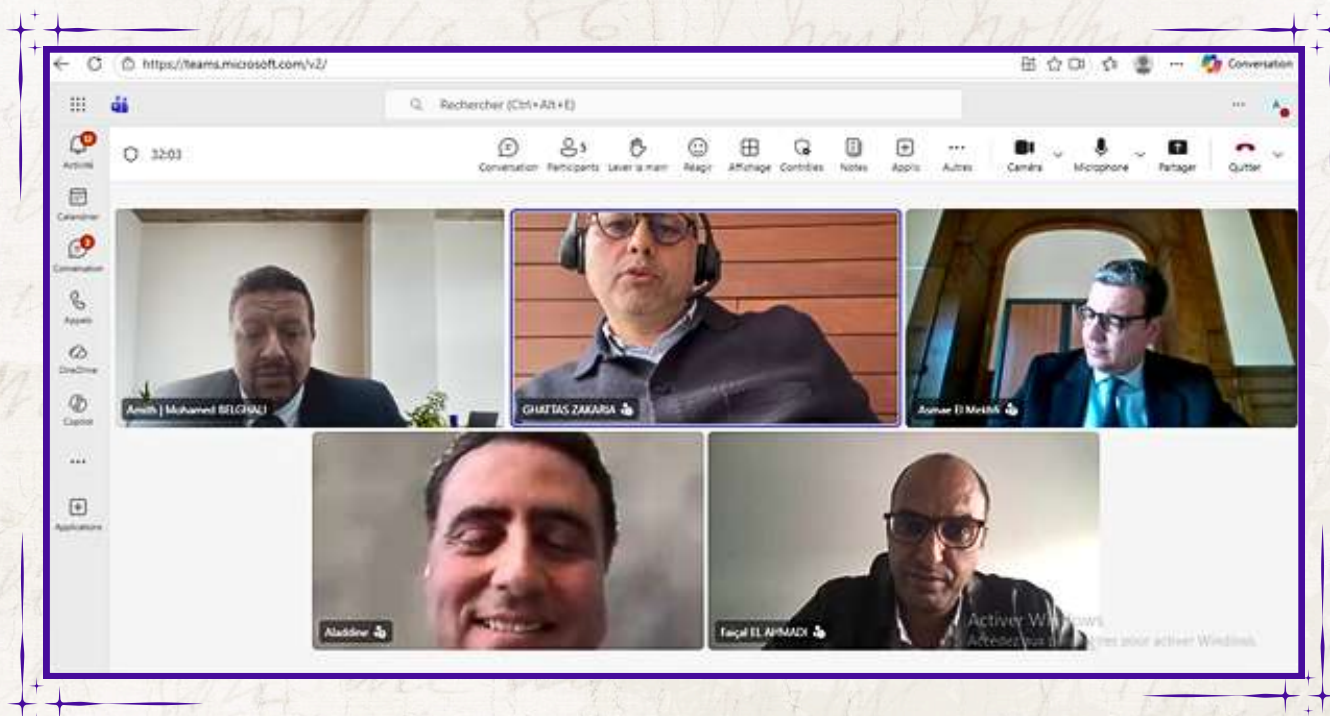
https://teams.microsoft.com/v2/

Conversation

Rechercher (Ctrl+Alt+E)

Activité

Calendrier

Conversation

Appels

OneDrive

Copilot

...

Applications

32:03

Conversation

Participants

Lever la main

Réagir

Affichage

Contrôles

Notes

Applis

Autres

Caméra

Microphone

Partager

Quitter

Amith | Mohamed BELGHALI

GHATTAS ZAKARIA

Asmae El Mekki

Aladdine

Faiçal EL AHMADI

Activer Windows
Accédez aux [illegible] pour activer Windows.